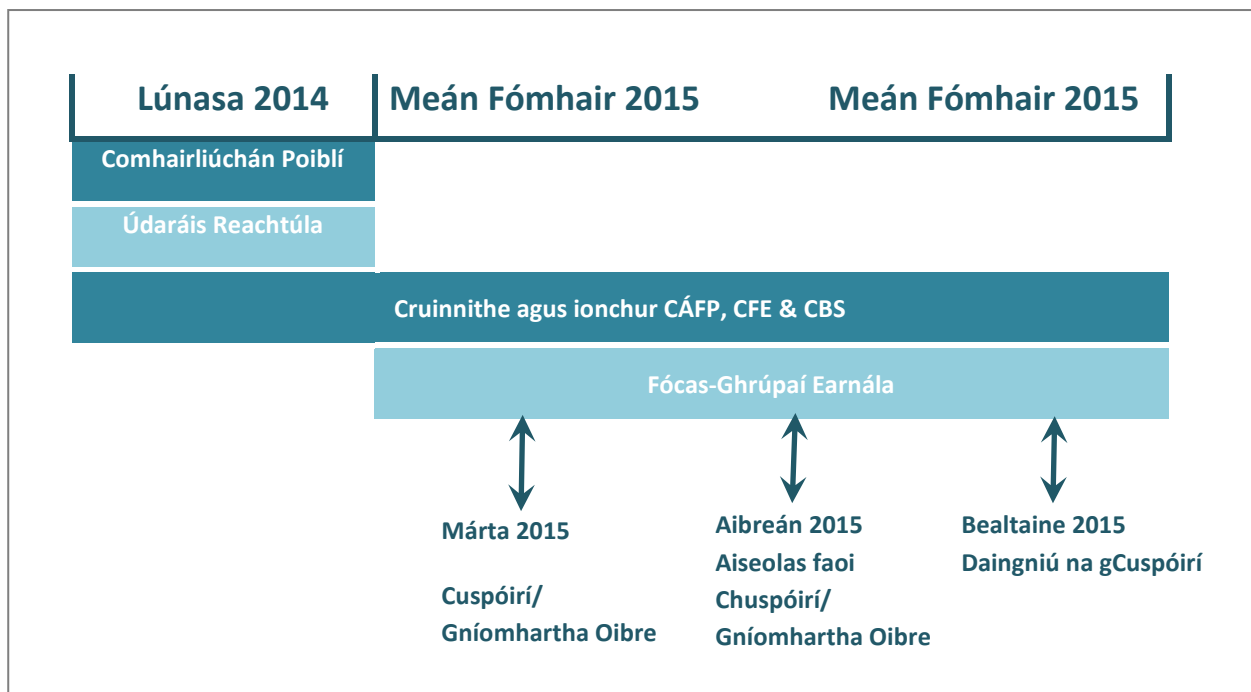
Lúnasa 2014

Meán Fómhair 2015

Meán Fómhair 2015

Comhairliúchán Poiblí

Údaráis Reachtúla

Cruinnithe agus ionchur CÁFP, CFE & CBS

Fócas-Ghrúpaí Earnála

Márta 2015

Cuspóirí/
Gníomhartha Oibre

Aibreán 2015
Aiseolas faoi
Chuspóirí/
Gníomhartha Oibre

Bealtaine 2015
Daingniú na gCuspóirí